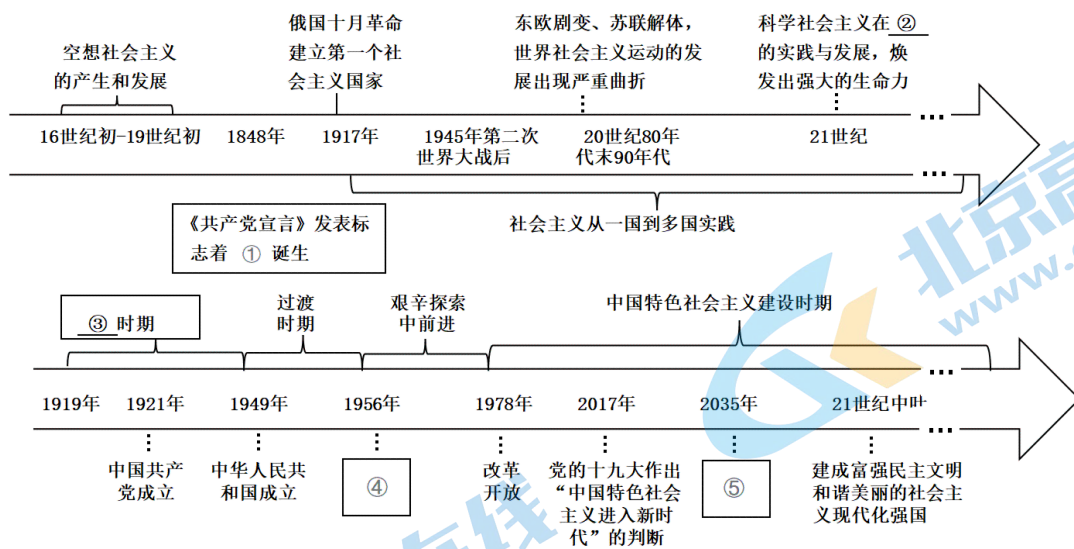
空想社会主义的产生和发展

俄国十月革命建立第一个社会主义国家

东欧剧变、苏联解体，世界社会主义运动的发展出现严重曲折

科学社会主义在 ② 的实践与发展，焕发出强大的生命力

16世纪初-19世纪初　1848年　1917年　1945年第二次世界大战后　20世纪80年代末90年代　21世纪

《共产党宣言》发表标志着 ① 诞生

社会主义从一国到多国实践

北京高考在线
www.gaokzx.com

③ 时期　过渡时期　艰辛探索中前进　中国特色社会主义建设时期

1919年　1921年　1949年　1956年　1978年　2017年　2035年　21世纪中叶

中国共产党成立　中华人民共和国成立　④　改革开放　党的十九大作出“中国特色社会主义进入新时代”的判断　⑤　建成富强民主文明和谐美丽的社会主义现代化强国